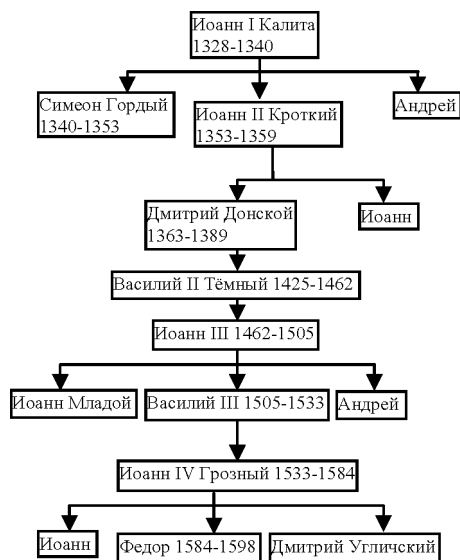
Иоанн I Калита
1328-1340

Симеон Гордый
1340-1353

Иоанн II Кроткий
1353-1359

Андрей

Дмитрий Донской
1363-1389

Иоанн

Василий II Тёмный 1425-1462

Иоанн III 1462-1505

Иоанн Младой

Василий III 1505-1533

Андрей

Иоанн IV Грозный 1533-1584

Иоанн

Федор 1584-1598

Дмитрий Углічский